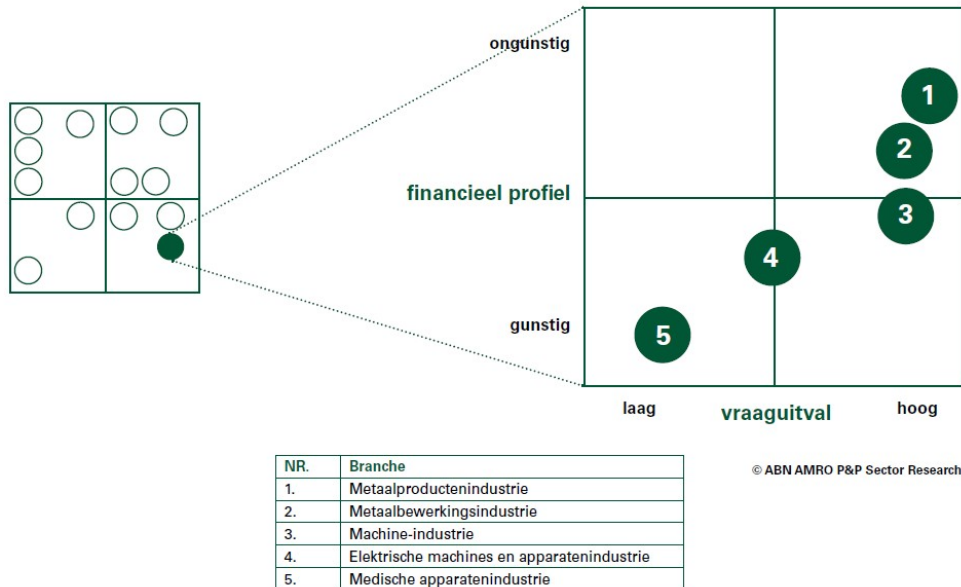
ongunstig

financieel profiel

gunstig

1
2
3
4
5

laag
vraaguitval
hoog

| NR. | Branche |
|---|---|
| 1. | Metaalproductenindustrie |
| 2. | Metaalbewerkingsindustrie |
| 3. | Machine-industrie |
| 4. | Elektrische machines en apparatenindustrie |
| 5. | Medische apparatenindustrie |

© ABN AMRO P&P Sector Research